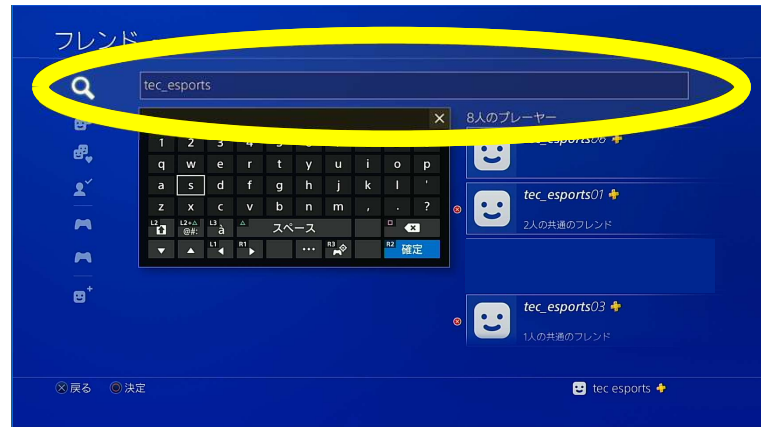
フレンド

tec_esports

8人のプレーヤー

1 2 3 4 5 6 7 8 9 0
q w e r t y u i o p
a s d f g h j k l '
z x c v b n m , . ?
L2 L2+△ @#: L3 à △ スペース □
L1 R1 R3 R2 確定

tec_esports06

tec_esports01
2人の共通のフレンド

tec_esports03
1人の共通のフレンド

戻る 決定

tec esports